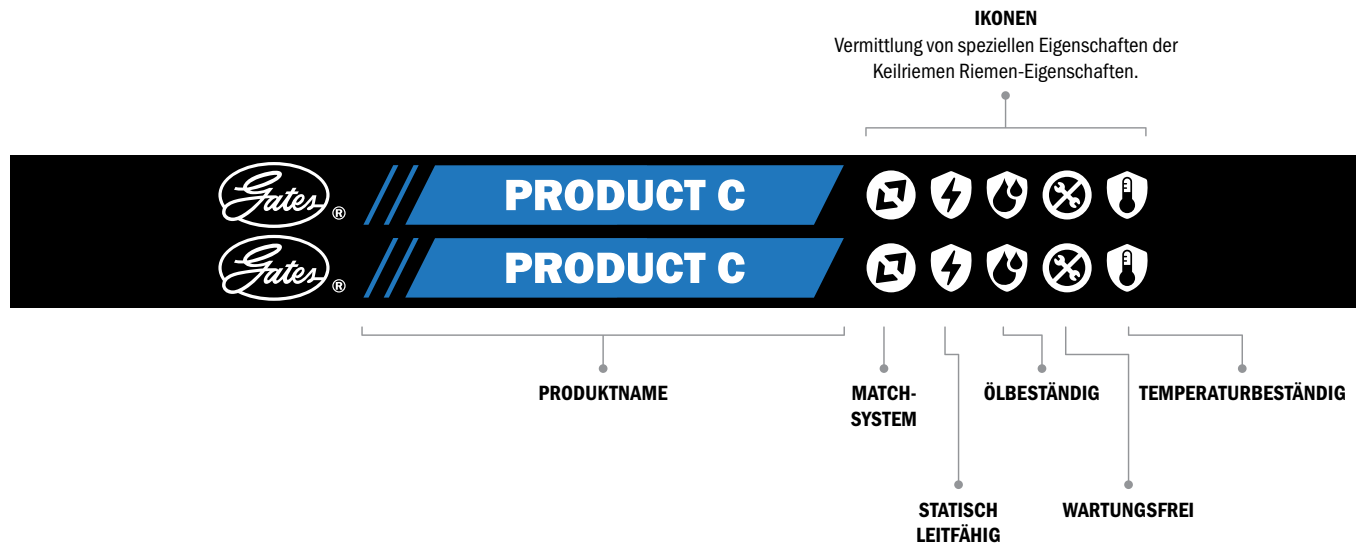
IKONEN
Vermittlung von speziellen Eigenschaften der Keilriemen Riemen-Eigenschaften.

Gates® PRODUCT C
Gates® PRODUCT C

PRODUKTNAME

MATCH-SYSTEM

ÖLBESTÄNDIG

TEMPERATURBESTÄNDIG

STATISCH LEITFÄHIG

WARTUNGSFREI